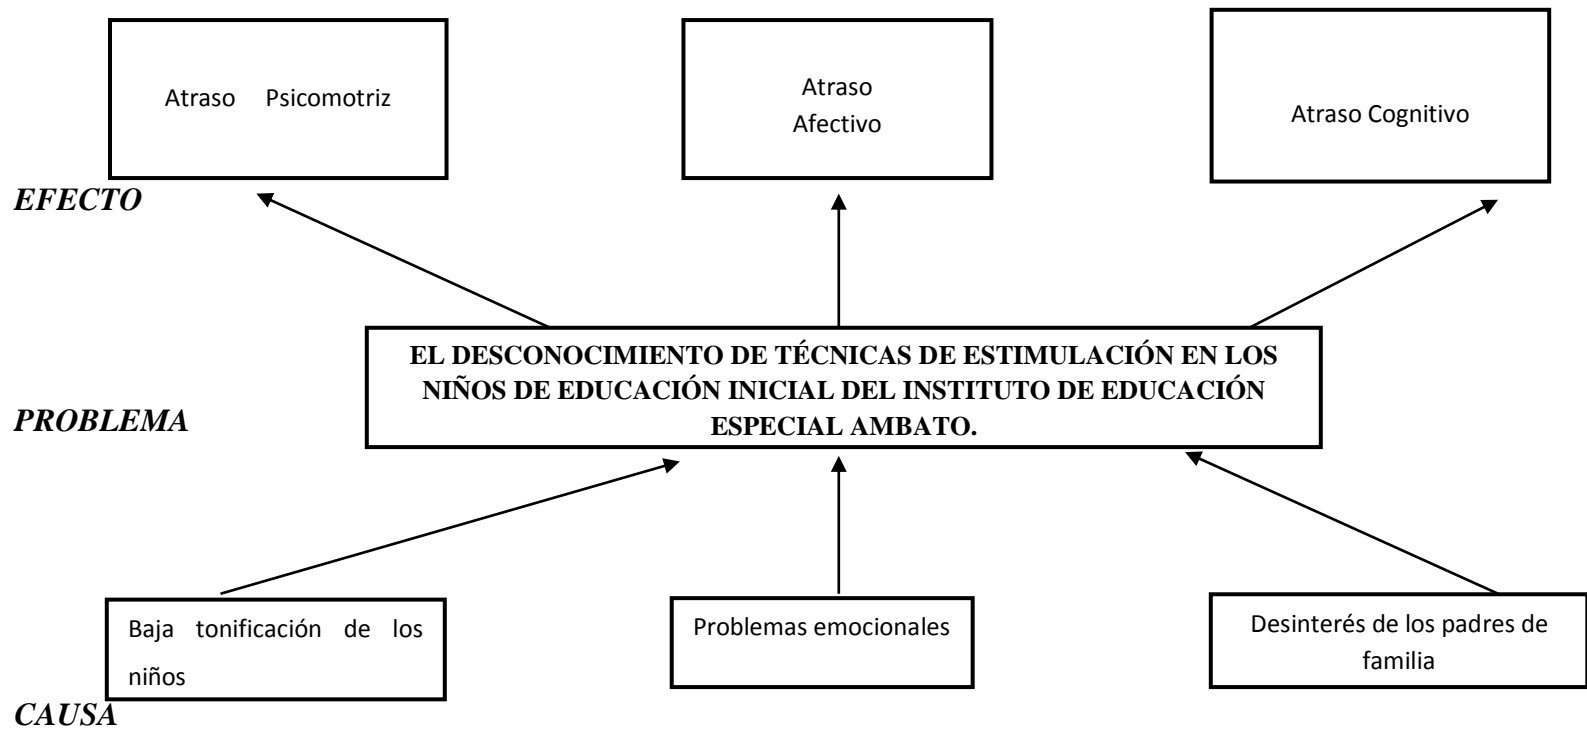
Atraso Psicomotriz

Atraso Afectivo

Atraso Cognitivo

EFECTO

PROBLEMA

EL DESCONOCIMIENTO DE TÉCNICAS DE ESTIMULACIÓN EN LOS NIÑOS DE EDUCACIÓN INICIAL DEL INSTITUTO DE EDUCACIÓN ESPECIAL AMBATO.

Baja tonificación de los niños

Problemas emocionales

Desinterés de los padres de familia

CAUSA